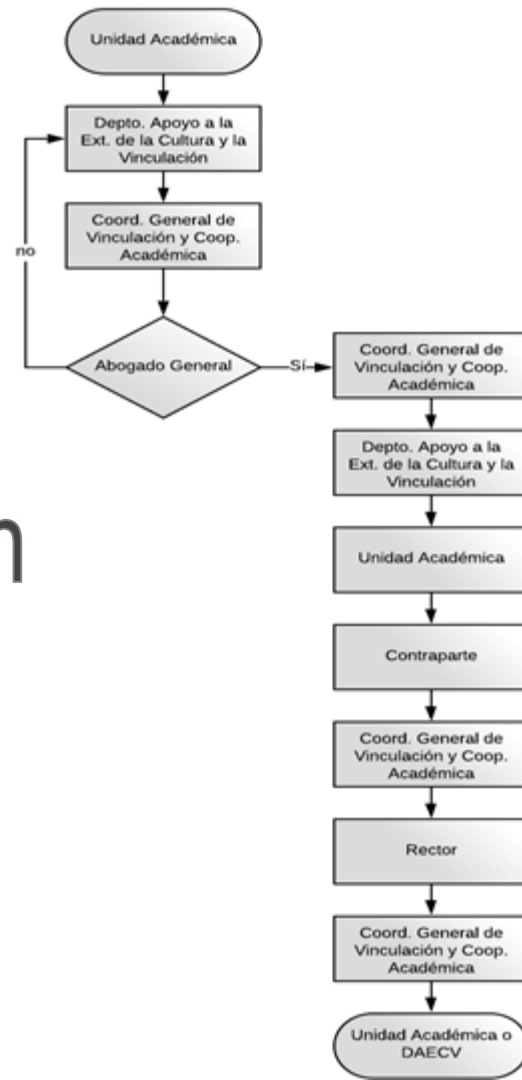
Unidad Académica

Depto. Apoyo a la Ext. de la Cultura y la Vinculación

Coord. General de Vinculación y Coop. Académica

no

Abogado General

Sí

Coord. General de Vinculación y Coop. Académica

Depto. Apoyo a la Ext. de la Cultura y la Vinculación

Unidad Académica

Contraparte

Coord. General de Vinculación y Coop. Académica

Rector

Coord. General de Vinculación y Coop. Académica

Unidad Académica o DAECV